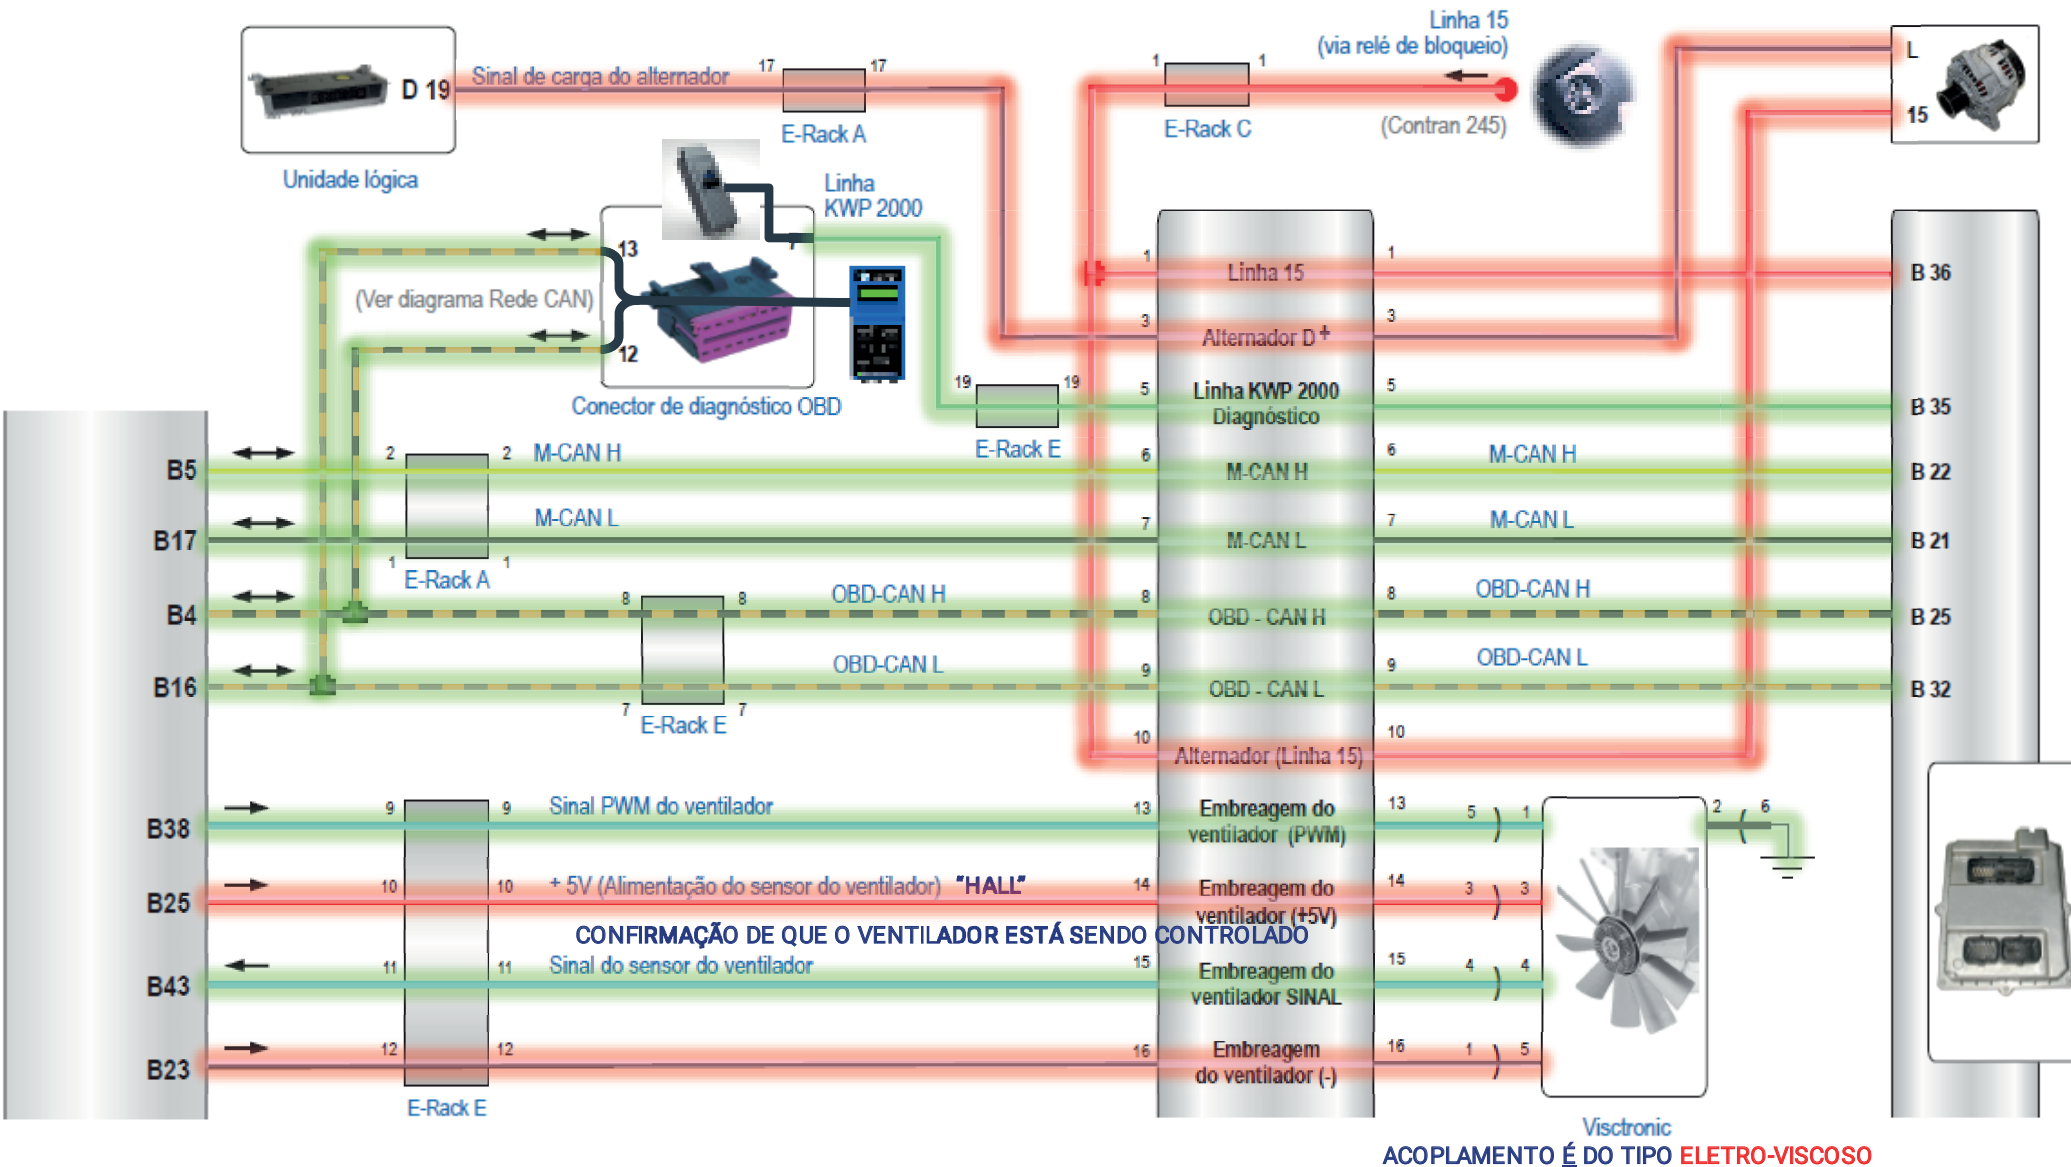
D 19
Unidade lógica
Sinal de carga do alternador
17
17
E-Rack A
1
1
E-Rack C
Linha 15
(via relé de bloqueio)
(Contran 245)
L
15
Linha KWP 2000
13
12
(Ver diagrama Rede CAN)
Conector de diagnóstico OBD
19
19
E-Rack E
1 Linha 15 1
3 Alternador D+ 3
5 Linha KWP 2000 Diagnóstico 5
6 M-CAN H 6
7 M-CAN L 7
8 OBD - CAN H 8
9 OBD - CAN L 9
10 Alternador (Linha 15) 10
B 36
B 35
B 22
B 21
B 25
B 32
B5
B17
B4
B16
2
2
M-CAN H
M-CAN L
1
1
E-Rack A
8
8
OBD-CAN H
OBD-CAN L
7
7
E-Rack E
M-CAN H
M-CAN L
OBD-CAN H
OBD-CAN L
B38
9
9
Sinal PWM do ventilador
13 Embreagem do ventilador (PWM) 13
5 1
2 6
B25
10
10
+ 5V (Alimentação do sensor do ventilador) "HALL"
14 Embreagem do ventilador (+5V) 14
3 3
CONFIRMAÇÃO DE QUE O VENTILADOR ESTÁ SENDO CONTROLADO
B43
11
11
Sinal do sensor do ventilador
15 Embreagem do ventilador SINAL 15
4 4
B23
12
12
16 Embreagem do ventilador (-) 16
1 5
E-Rack E
Visctronic
ACOPLAMENTO É DO TIPO ELETRO-VISCOSO